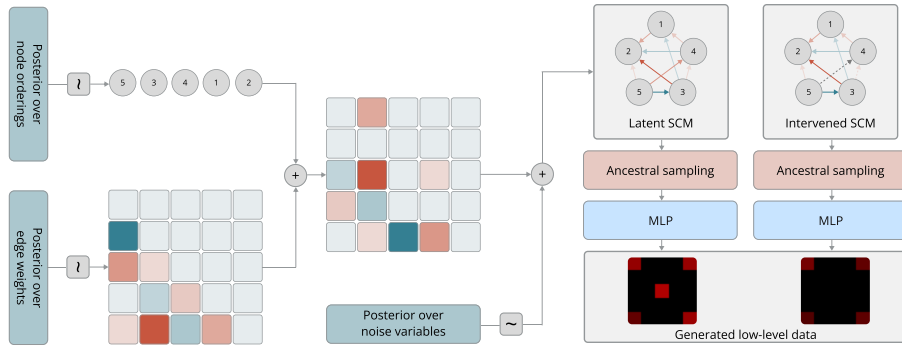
Posterior over node orderings

~

5 3 4 1 2

Posterior over edge weights

~

+

+

Posterior over noise variables

~

1 2 4 5 3

Latent SCM

1 2 4 5 3

Intervened SCM

Ancestral sampling

Ancestral sampling

MLP

MLP

Generated low-level data